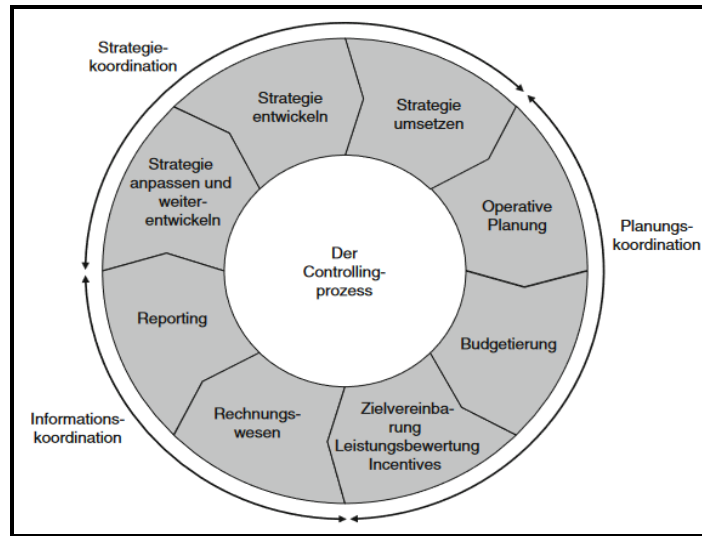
Strategiekoordination

Strategie entwickeln

Strategie umsetzen

Strategie anpassen und weiterentwickeln

Operative Planung

Planungskoordination

Der Controllingprozess

Reporting

Budgetierung

Rechnungswesen

Zielvereinbarung Leistungsbewertung Incentives

Informationskoordination